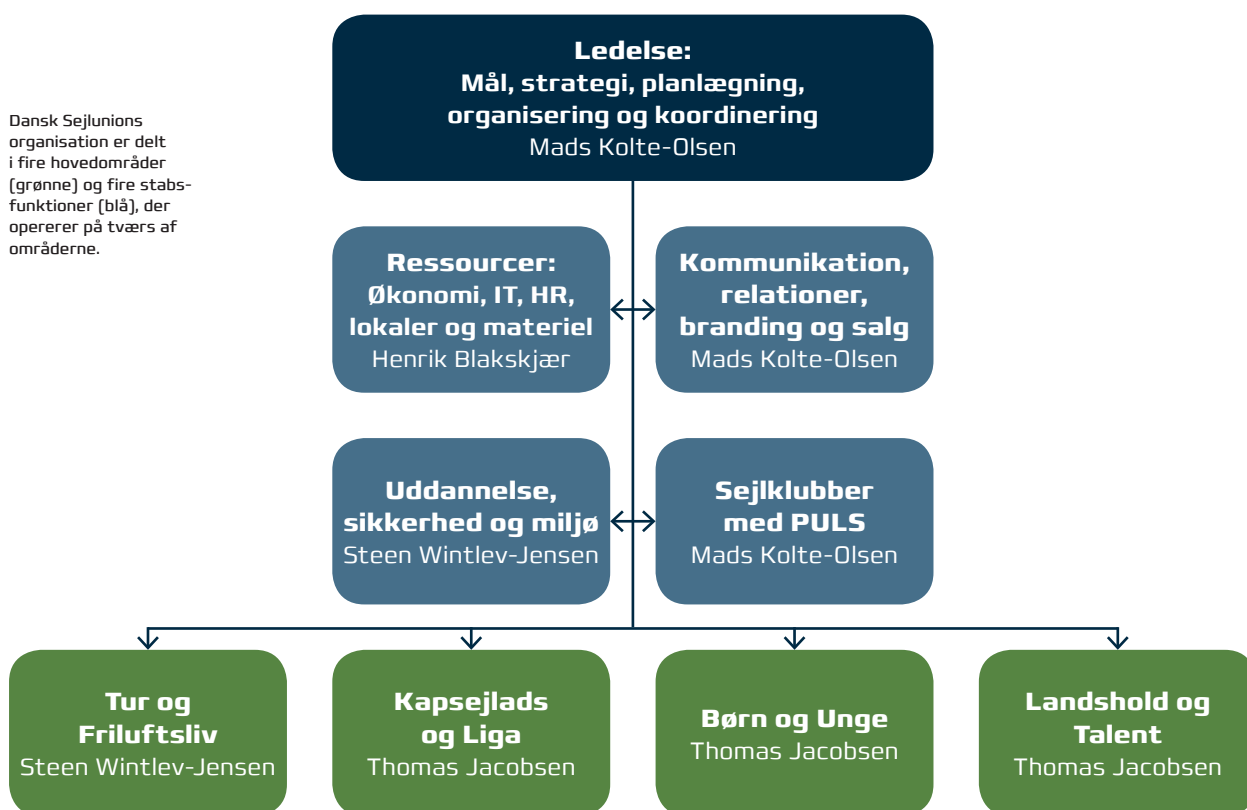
Dansk Sejlunions organisation er delt i fire hovedområder (grønne) og fire stabsfunktioner (blå), der opererer på tværs af områderne.

Ledelse:
Mål, strategi, planlægning, organisering og koordinering
Mads Kolte-Olsen

Ressourcer:
Økonomi, IT, HR, lokaler og materiel
Henrik Blakskjær

Kommunikation, relationer, branding og salg
Mads Kolte-Olsen

Uddannelse, sikkerhed og miljø
Steen Wintlev-Jensen

Sejlklubber med PULS
Mads Kolte-Olsen

Tur og Friluftsliv
Steen Wintlev-Jensen

Kapsejlads og Liga
Thomas Jacobsen

Børn og Unge
Thomas Jacobsen

Landshold og Talent
Thomas Jacobsen